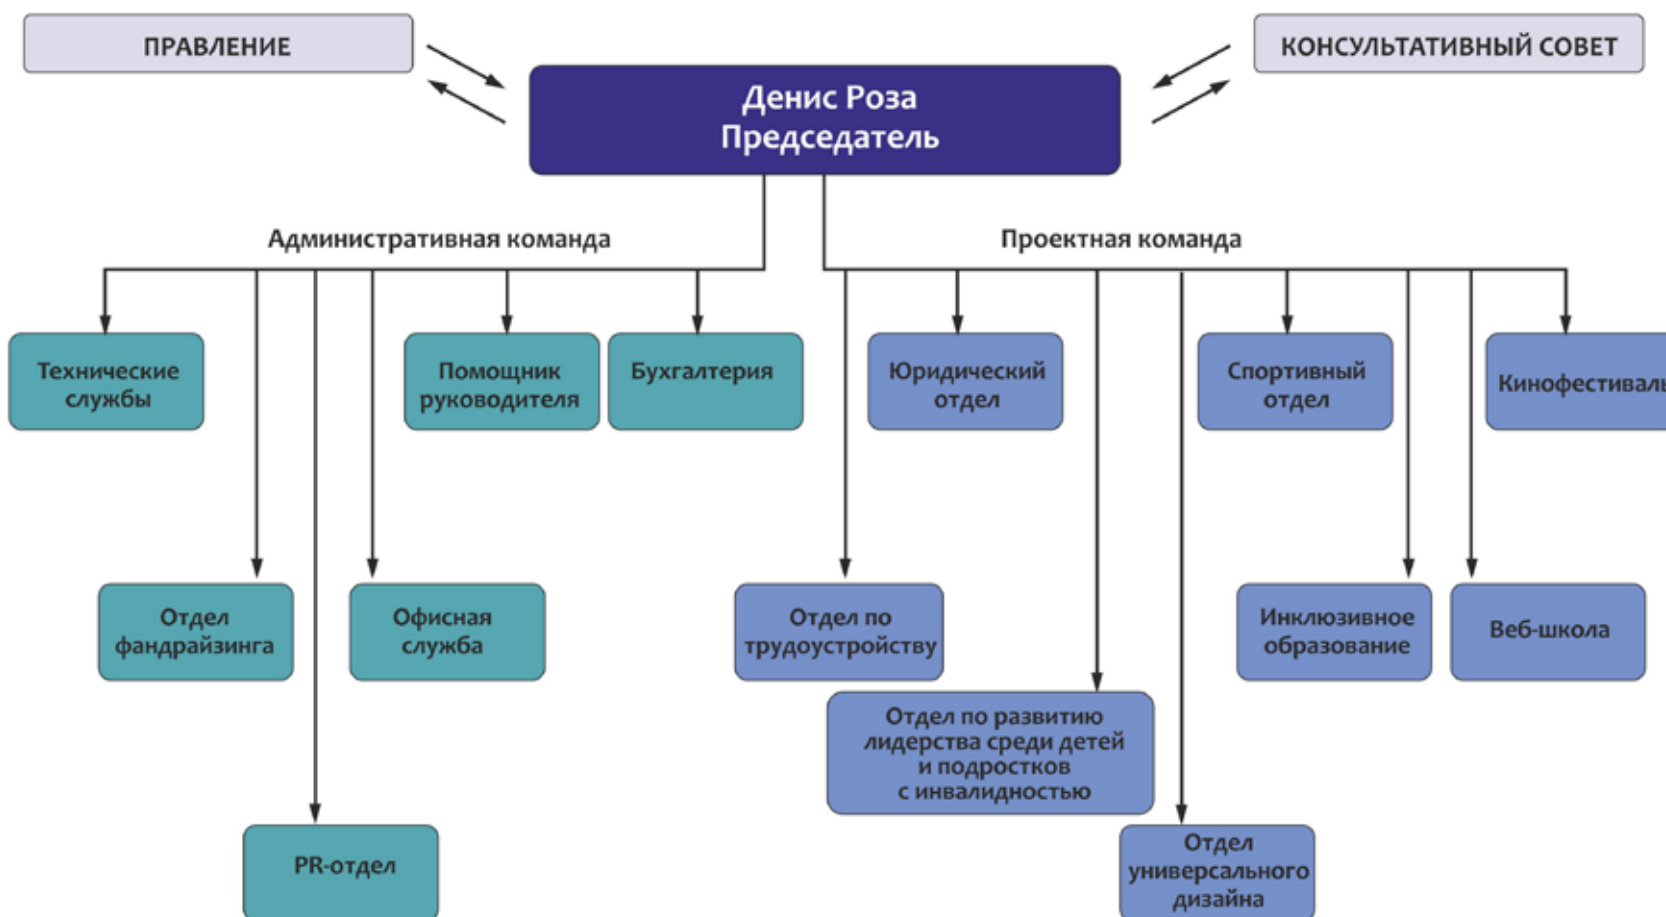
ПРАВЛЕНИЕ

КОНСУЛЬТАТИВНЫЙ СОВЕТ

Денис Роза
Председатель

Административная команда

Проектная команда

Технические службы

Помощник руководителя

Бухгалтерия

Юридический отдел

Спортивный отдел

Кинофестиваль

Отдел фандрайзинга

Офисная служба

Отдел по трудоустройству

Инклюзивное образование

Веб-школа

Отдел по развитию лидерства среди детей и подростков с инвалидностью

PR-отдел

Отдел универсального дизайна